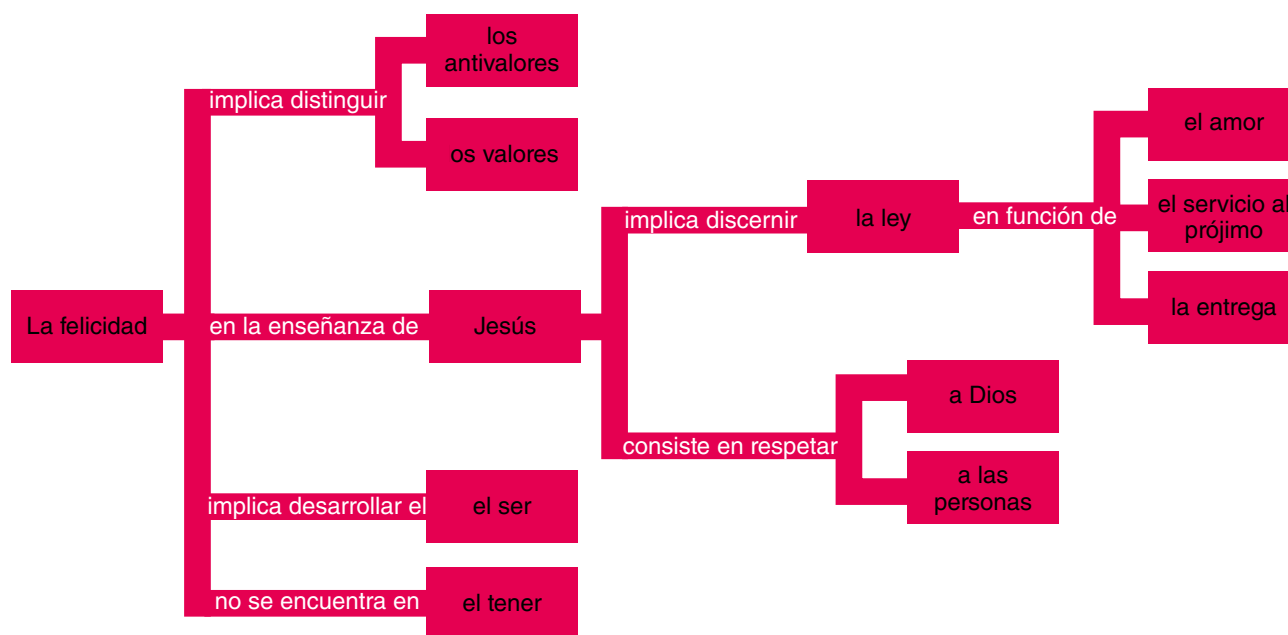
La felicidad

implica distinguir

los antivalores

os valores

en la enseñanza de

Jesús

implica discernir

la ley

en función de

el amor

el servicio al prójimo

la entrega

consiste en respetar

a Dios

a las personas

implica desarrollar el

el ser

no se encuentra en

el tener